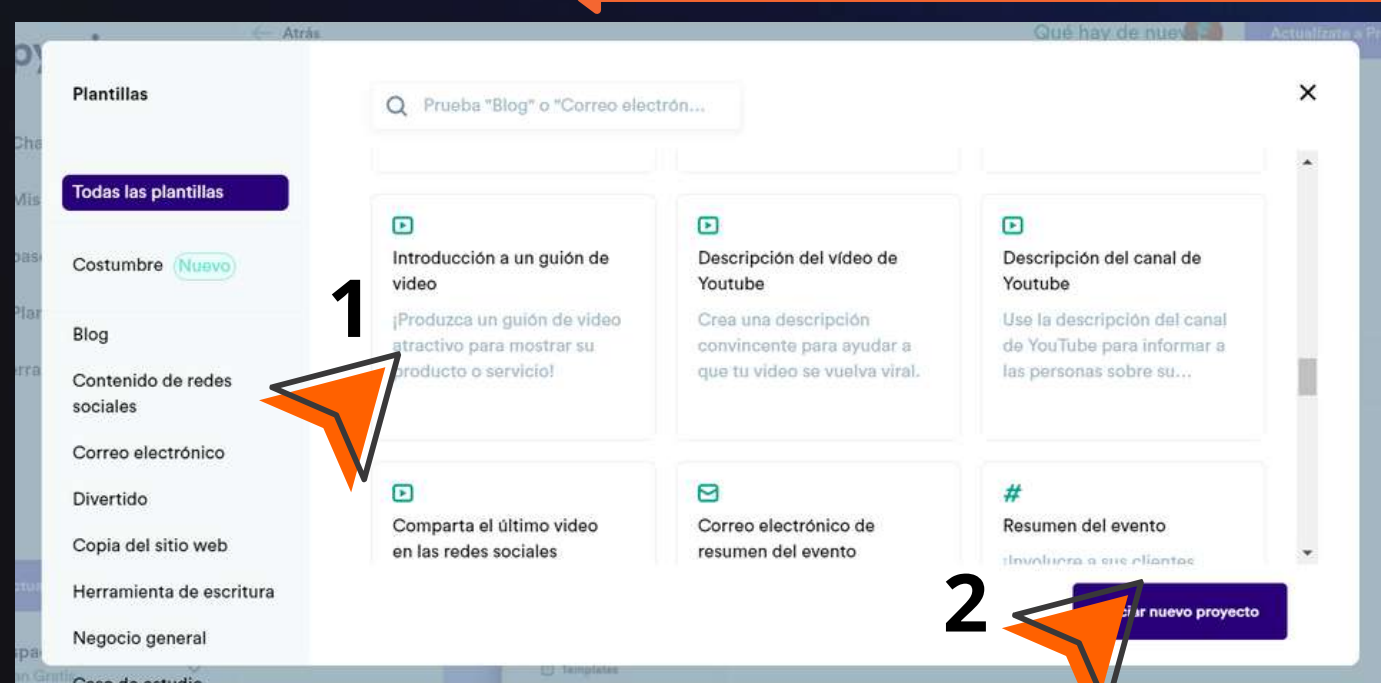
Atrás
Qué hay de nuev
Actualízate a Pr

Plantillas

Prueba "Blog" o "Correo electrón...

Todas las plantillas

Costumbre Nuevo

Blog

Contenido de redes sociales

Correo electrónico

Divertido

Copia del sitio web

Herramienta de escritura

Negocio general

Introducción a un guión de video
¡Produzca un guión de video atractivo para mostrar su producto o servicio!

Descripción del vídeo de Youtube
Crea una descripción convincente para ayudar a que tu video se vuelva viral.

Descripción del canal de Youtube
Use la descripción del canal de YouTube para informar a las personas sobre su...

Comparta el último video en las redes sociales

Correo electrónico de resumen del evento

#
Resumen del evento
¡Involucre a sus clientes

1

2

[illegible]ciar nuevo proyecto

Templates